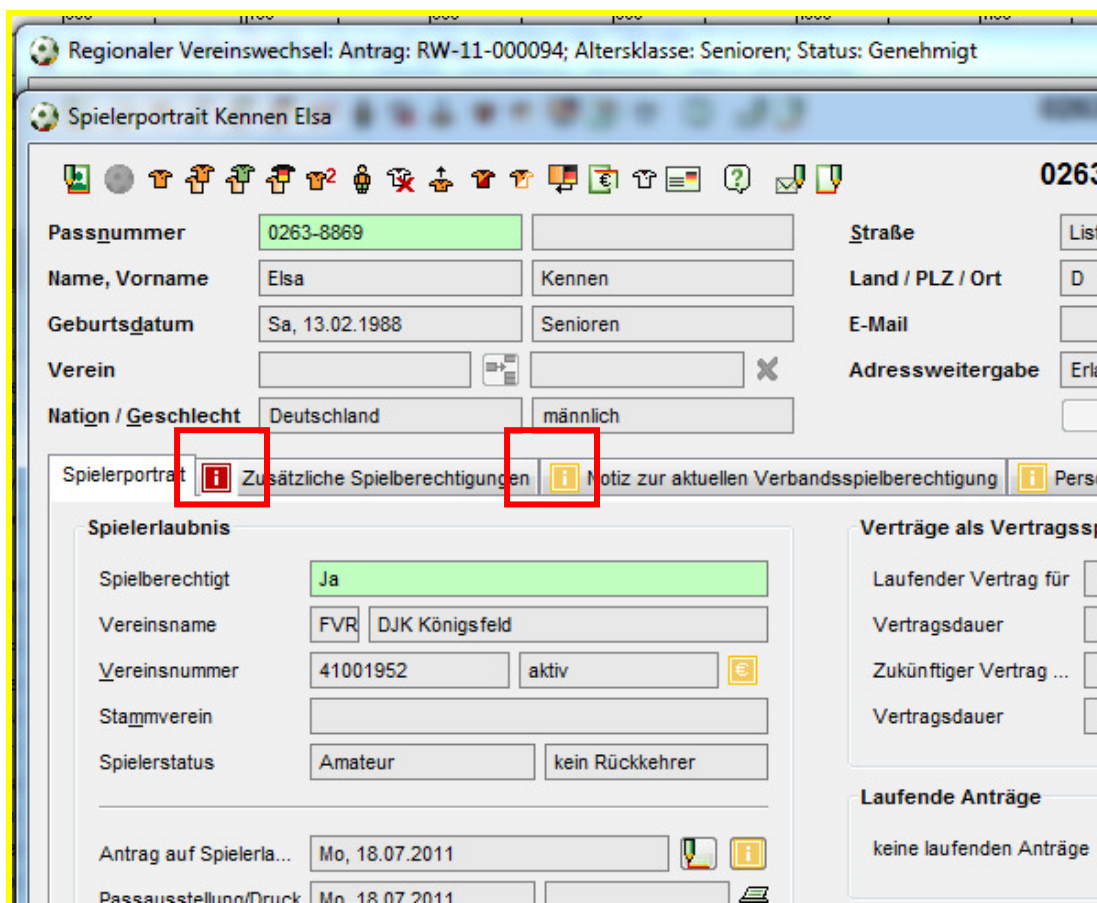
Regionaler Vereinswechsel: Antrag: RW-11-000094; Altersklasse: Senioren; Status: Genehmigt

Spielerportrait Kennen Elsa

0263

| Passnummer | 0263-8869 | | Straße | List |
|---|---|---|---|---|
| Name, Vorname | Elsa | Kennen | Land / PLZ / Ort | D |
| Geburtsdatum | Sa, 13.02.1988 | Senioren | E-Mail | |
| Verein | | | Adressweitergabe | Erla |
| Nation / Geschlecht | Deutschland | männlich | | |

Spielerportrait | Zusätzliche Spielberechtigungen | Notiz zur aktuellen Verbandsspielberechtigung | Pers

Spielerlaubnis

| Spielberechtigt | Ja | |
|---|---|---|
| Vereinsname | FVR | DJK Königsfeld |
| Vereinsnummer | 41001952 | aktiv |
| Stammverein | | |
| Spielerstatus | Amateur | kein Rückkehrer |

Antrag auf Spielerla... Mo, 18.07.2011

Passausstellung/Druck Mo, 18.07.2011

Verträge als Vertragssp

Laufender Vertrag für

Vertragsdauer

Zukünftiger Vertrag ...

Vertragsdauer

Laufende Anträge

keine laufenden Anträge